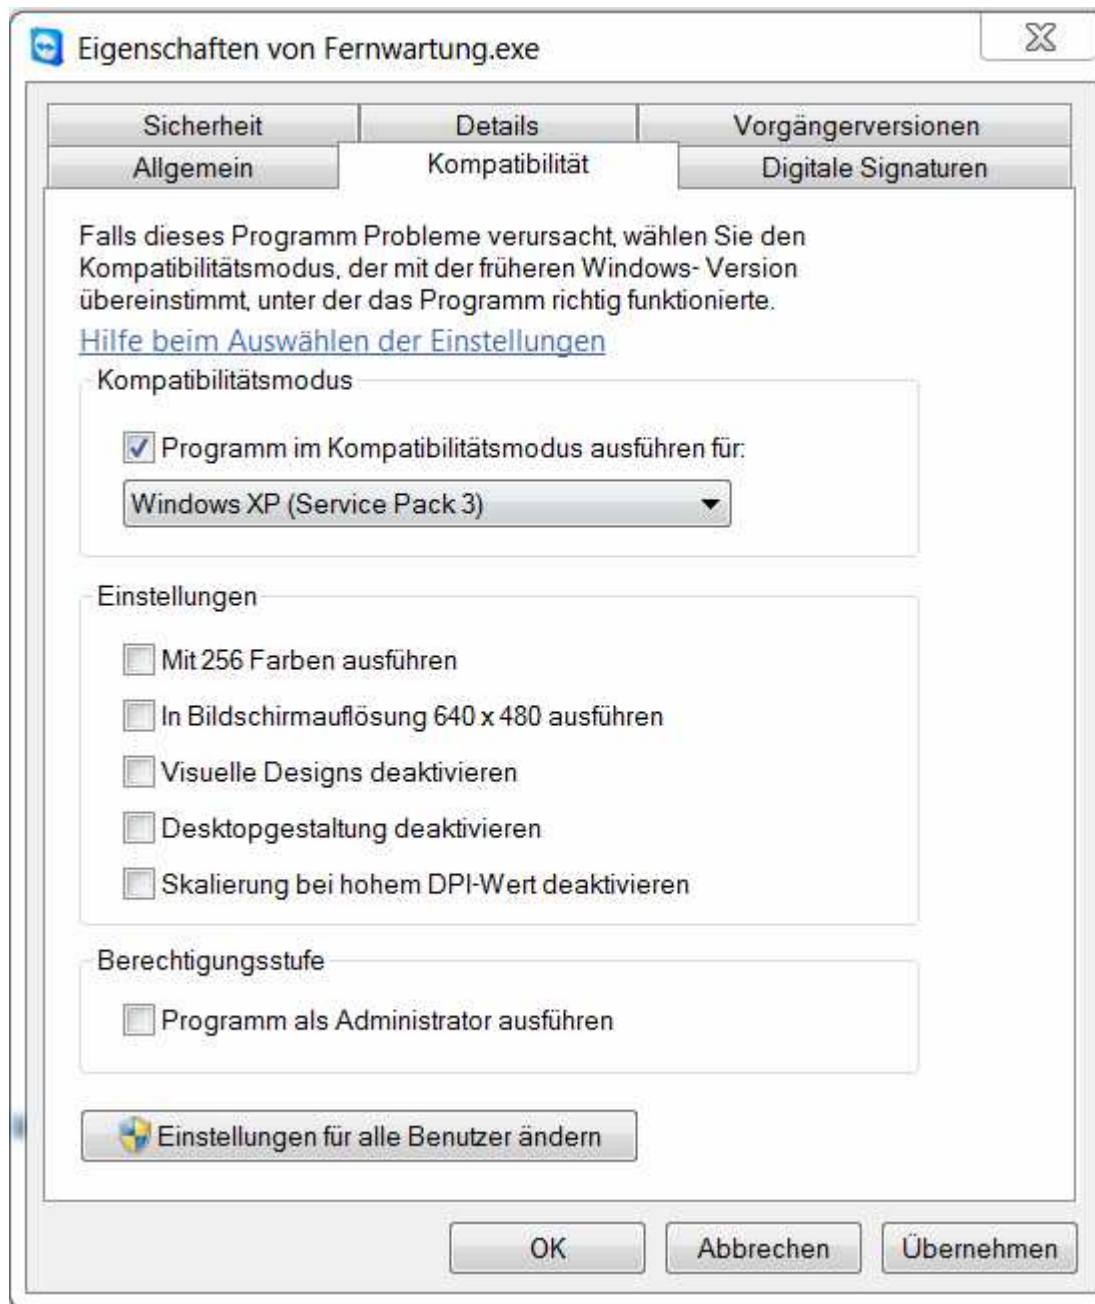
Eigenschaften von Fernwartung.exe

Sicherheit | Details | Vorgängerversionen
Allgemein | Kompatibilität | Digitale Signaturen

Falls dieses Programm Probleme verursacht, wählen Sie den Kompatibilitätsmodus, der mit der früheren Windows- Version übereinstimmt, unter der das Programm richtig funktionierte.

Hilfe beim Auswählen der Einstellungen

Kompatibilitätsmodus

Programm im Kompatibilitätsmodus ausführen für:

Windows XP (Service Pack 3)

Einstellungen

Mit 256 Farben ausführen

In Bildschirmauflösung 640 x 480 ausführen

Visuelle Designs deaktivieren

Desktopgestaltung deaktivieren

Skalierung bei hohem DPI-Wert deaktivieren

Berechtigungsstufe

Programm als Administrator ausführen

Einstellungen für alle Benutzer ändern

OK | Abbrechen | Übernehmen